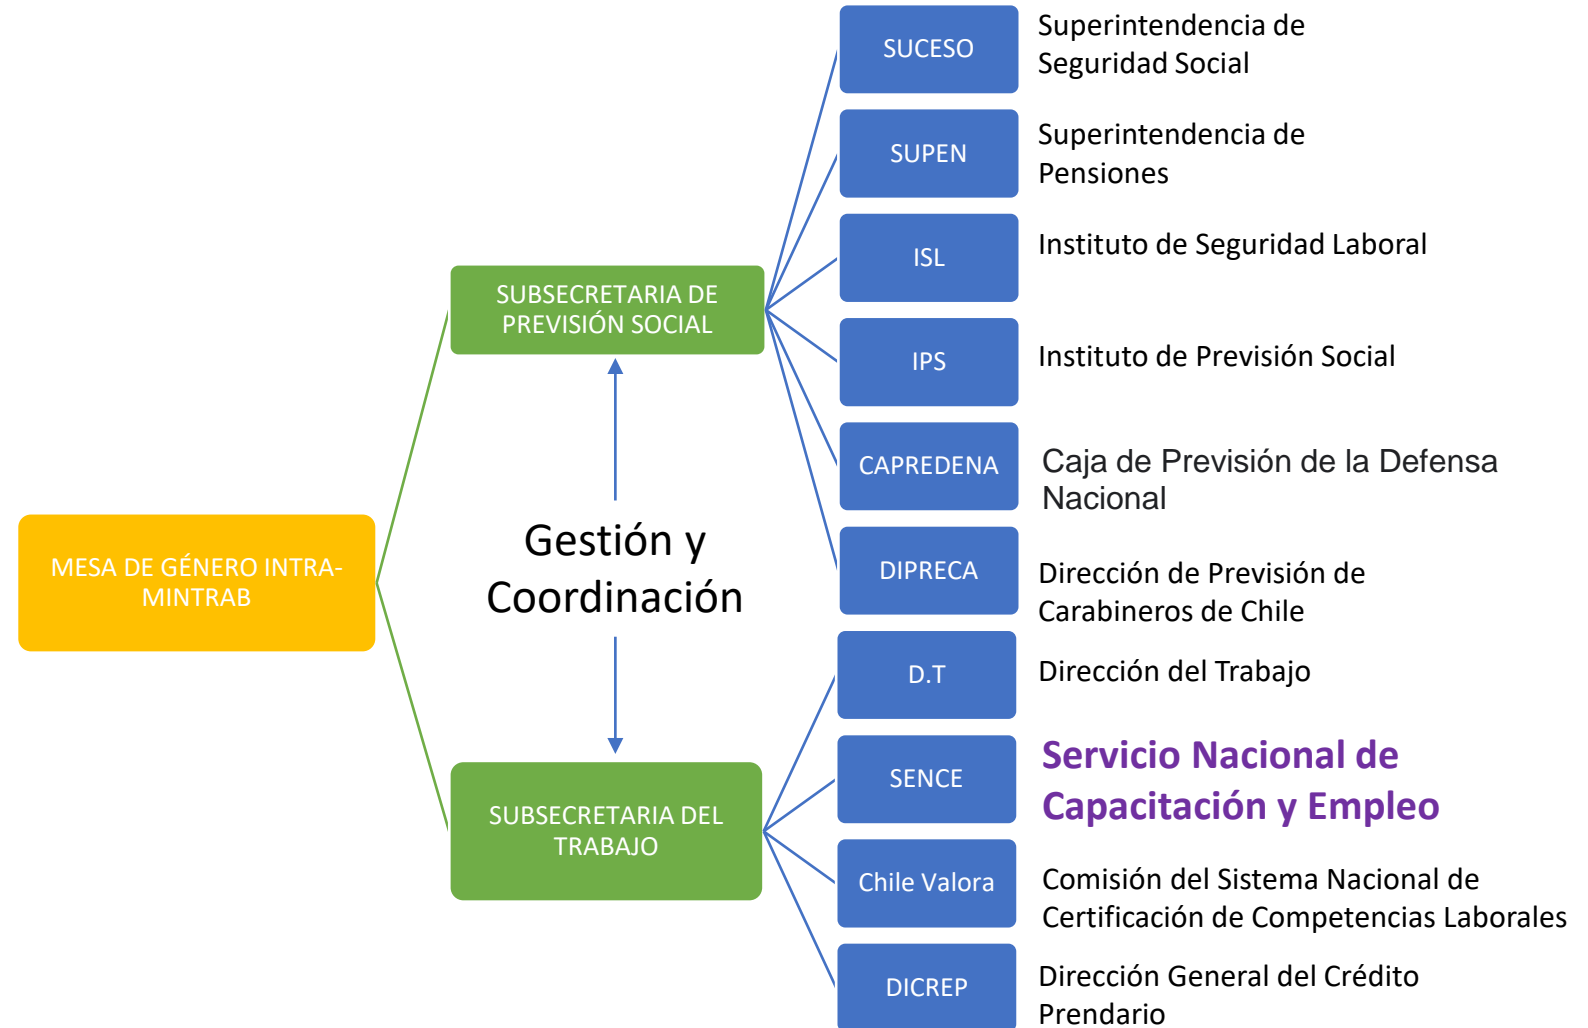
MESA DE GÉNERO INTRA-MINTRAB

SUBSECRETARIA DE PREVISIÓN SOCIAL

Gestión y Coordinación

SUBSECRETARIA DEL TRABAJO

SUCESO
Superintendencia de Seguridad Social

SUPEN
Superintendencia de Pensiones

ISL
Instituto de Seguridad Laboral

IPS
Instituto de Previsión Social

CAPREDENA
Caja de Previsión de la Defensa Nacional

DIPRECA
Dirección de Previsión de Carabineros de Chile

D.T
Dirección del Trabajo

SENCE
Servicio Nacional de Capacitación y Empleo

Chile Valora
Comisión del Sistema Nacional de Certificación de Competencias Laborales

DICREP
Dirección General del Crédito Prendario